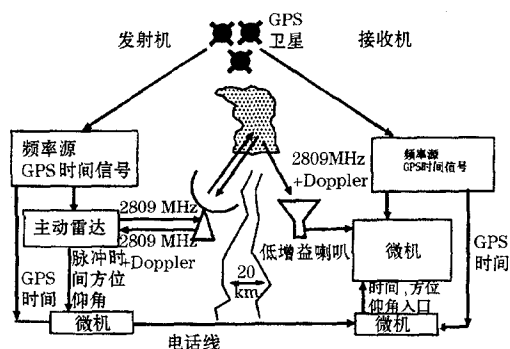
GPS
卫星
发射机
接收机
频率源
GPS时间信号
频率源
GPS时间信号
2809MHz
+Doppler
主动雷达
2809 MHz
2809 MHz
+Doppler
低增益喇叭
微机
GPS
时间
GPS
时间
脉冲时间方位仰角
20
km
时间,方位
仰角入口
微机
微机
电话线